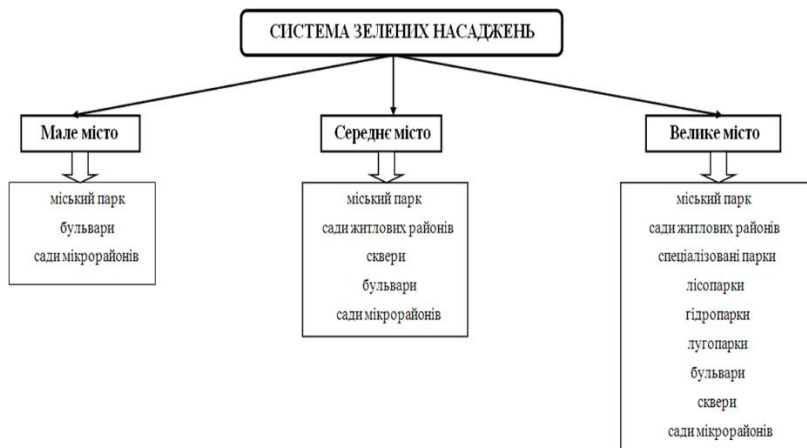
СИСТЕМА ЗЕЛЕНИХ НАСАДЖЕНЬ

Мале місто

міський парк
бульвари
сади мікрорайонів

Середнє місто

міський парк
сади житлових районів
сквери
бульвари
сади мікрорайонів

Велике місто

міський парк
сади житлових районів
спеціалізовані парки
лісопарки
гідропарки
лугопарки
бульвари
сквери
сади мікрорайонів